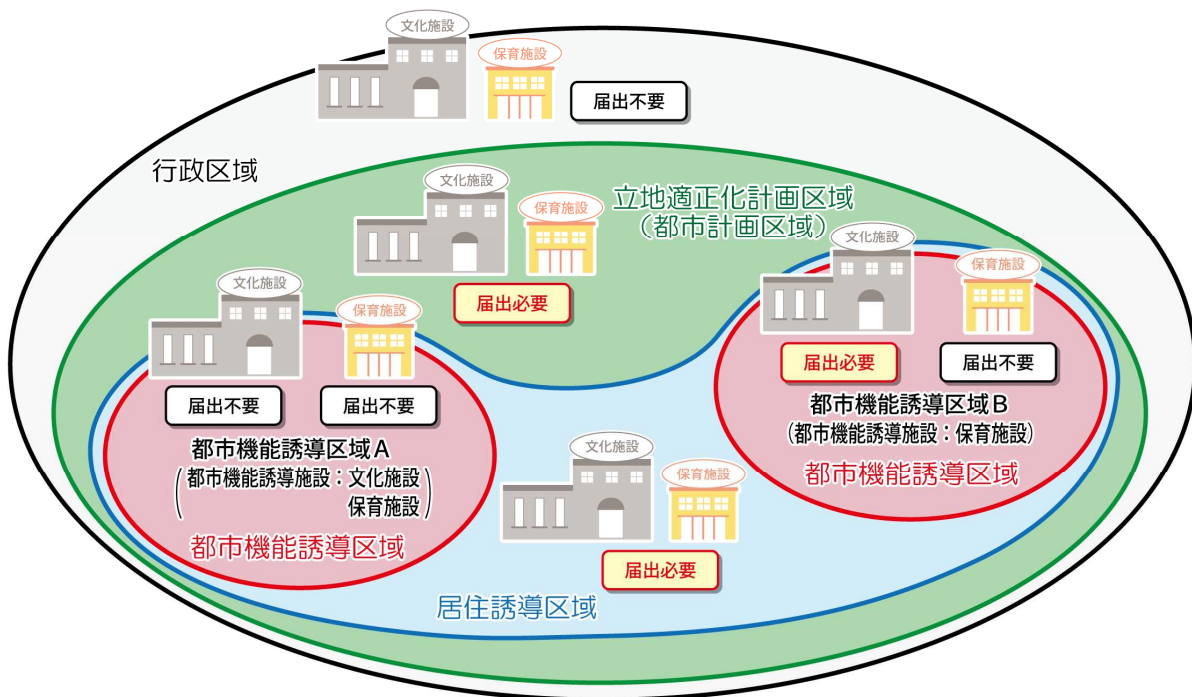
文化施設
保育施設
届出不要

行政区域

文化施設
保育施設
立地適正化計画区域
（都市計画区域）
届出必要

文化施設
保育施設
届出必要
届出不要
都市機能誘導区域B
（都市機能誘導施設：保育施設）
都市機能誘導区域

文化施設
保育施設
届出不要
届出不要
都市機能誘導区域A
（都市機能誘導施設：文化施設
保育施設）
都市機能誘導区域

文化施設
保育施設
届出必要
居住誘導区域